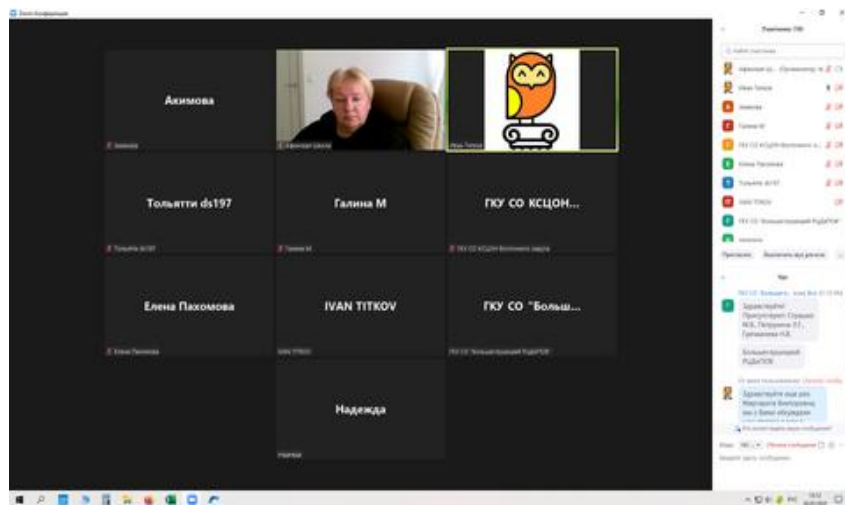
Zoom Конференция

Акимова

Тольятти ds197

Галина М

ГКУ СО КСЦОН...

Елена Пахомова

IVAN TITKOV

ГКУ СО "Больш...

Надежда

Участники (18)

Иван Титков

Акимова

Галина М

Тольятти ds197

IVAN TITKOV

Елена Пахомова

Пригласить

Чат

Здравствуйте!

Большечерниговский РЦДиПОВ

Здравствуйте еще раз

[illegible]